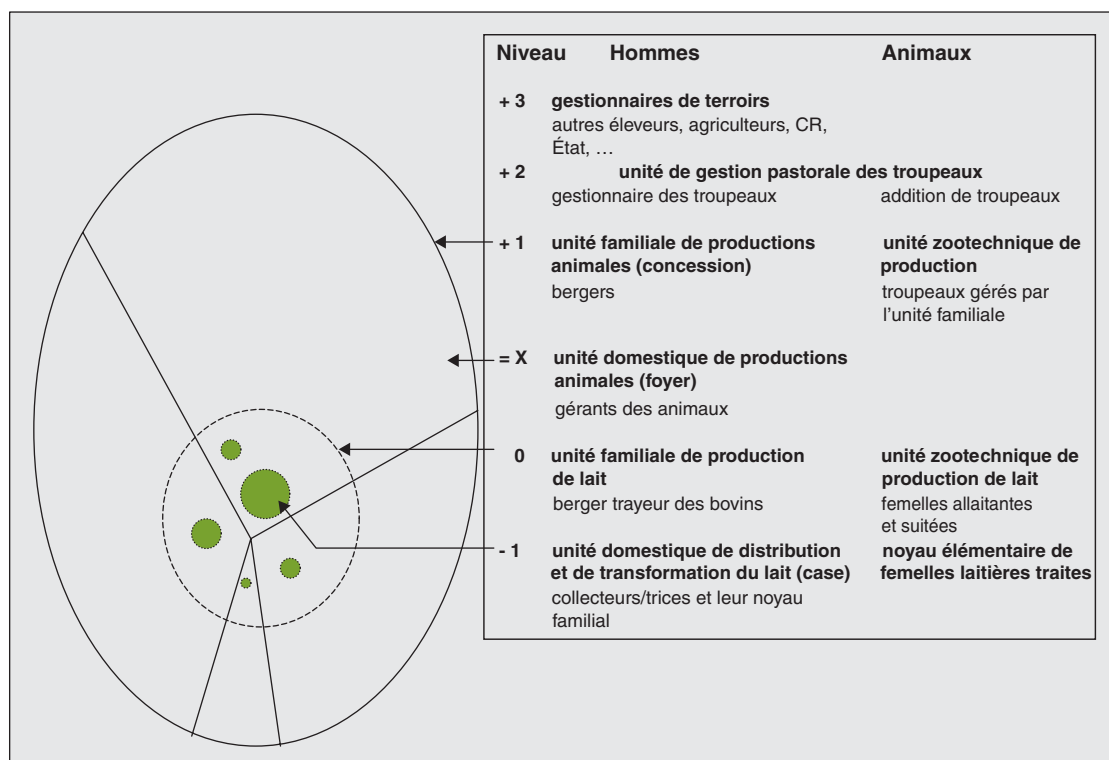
| Niveau | Hommes | Animaux |
|---|---|---|
| + 3 | **gestionnaires de terroirs** autres éleveurs, agriculteurs, CR, État, … | |
| + 2 | **unité de gestion pastorale des troupeaux** gestionnaire des troupeaux | addition de troupeaux |
| + 1 | **unité familiale de productions animales (concession)** bergers | **unité zootechnique de production** troupeaux gérés par l'unité familiale |
| = X | **unité domestique de productions animales (foyer)** gérants des animaux | |
| 0 | **unité familiale de production de lait** berger trayeur des bovins | **unité zootechnique de production de lait** femelles allaitantes et suitées |
| - 1 | **unité domestique de distribution et de transformation du lait (case)** collecteurs/trices et leur noyau familial | **noyau élémentaire de femelles laitières traites** |